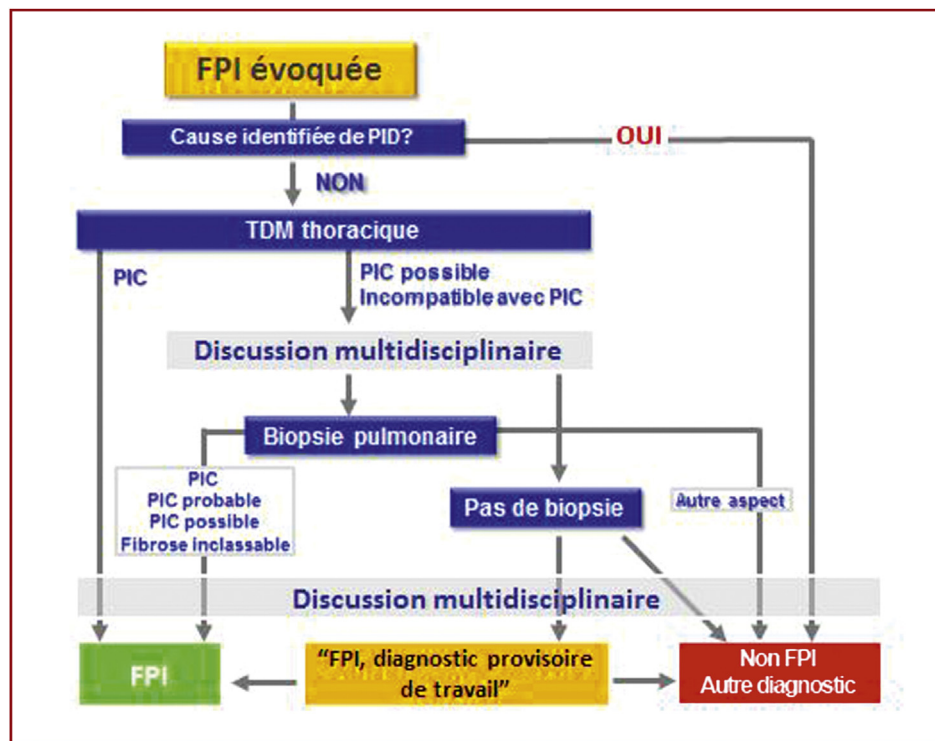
FPI évoquée

Cause identifiée de PID?

OUI

NON

TDM thoracique

PIC

PIC possible
Incompatible avec PIC

Discussion multidisciplinaire

Biopsie pulmonaire

PIC
PIC probable
PIC possible
Fibrose inclassable

Pas de biopsie

Autre aspect

Discussion multidisciplinaire

FPI

"FPI, diagnostic provisoire de travail"

Non FPI
Autre diagnostic